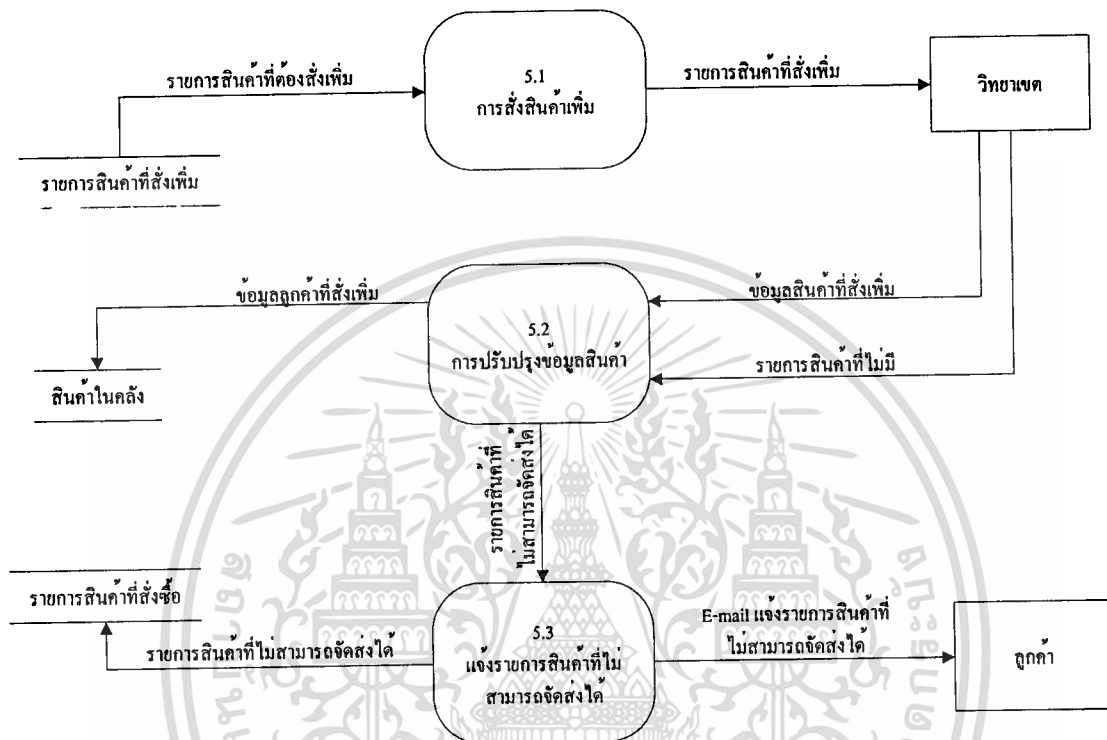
รายการสินค้าที่ต้องสั่งเพิ่ม

5.1
การสั่งสินค้าเพิ่ม

รายการสินค้าที่สั่งเพิ่ม

วิทยาเขต

รายการสินค้าที่สั่งเพิ่ม

ข้อมูลลูกค้าที่สั่งเพิ่ม

5.2
การปรับปรุงข้อมูลสินค้า

ข้อมูลสินค้าที่สั่งเพิ่ม

รายการสินค้าที่ไม่มี

สินค้าในคลัง

รายการสินค้าที่ไม่สามารถจัดส่งได้

รายการสินค้าที่สั่งซื้อ

รายการสินค้าที่ไม่สามารถจัดส่งได้

5.3
แจ้งรายการสินค้าที่ไม่สามารถจัดส่งได้

E-mail แจ้งรายการสินค้าที่ไม่สามารถจัดส่งได้

ลูกค้า